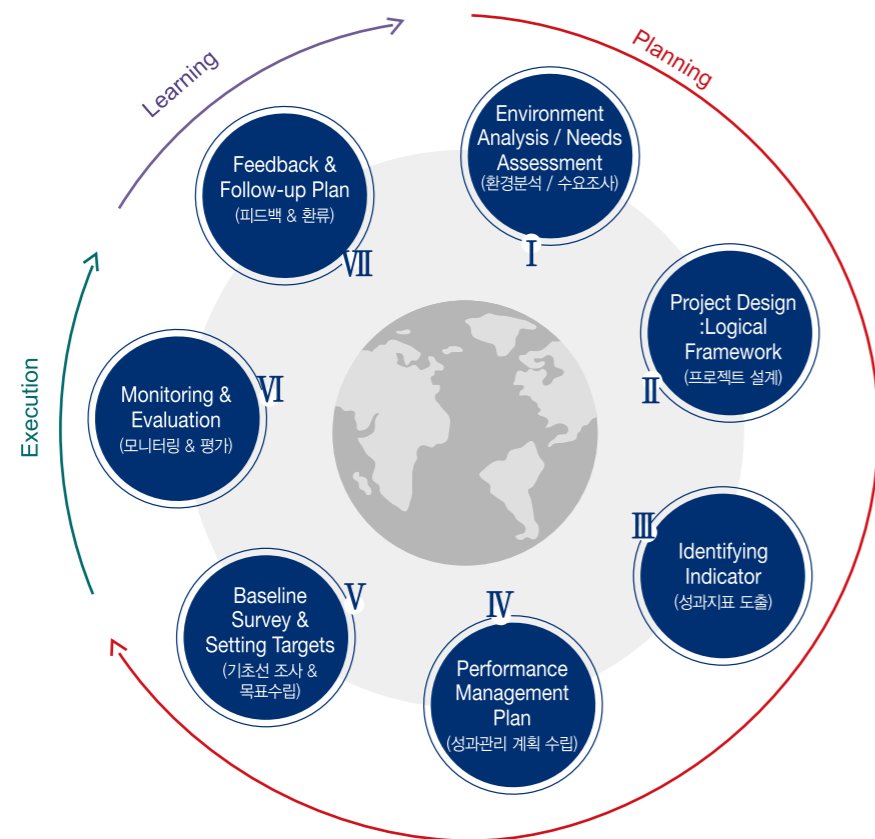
Learning

Planning

Execution

Environment Analysis / Needs Assessment
(환경분석 / 수요조사)

Ⅰ

Project Design :Logical Framework
(프로젝트 설계)

Ⅱ

Ⅲ

Identifying Indicator
(성과지표 도출)

Ⅳ

Performance Management Plan
(성과관리 계획 수립)

Ⅴ

Baseline Survey & Setting Targets
(기초선 조사 & 목표수립)

Ⅵ

Monitoring & Evaluation
(모니터링 & 평가)

Ⅶ

Feedback & Follow-up Plan
(피드백 & 환류)